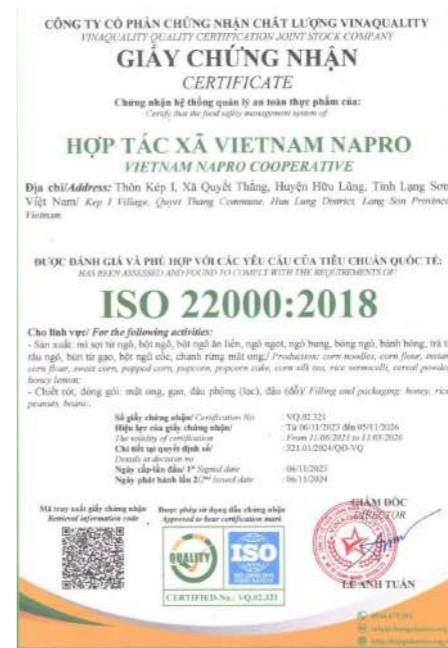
CÔNG TY CỔ PHẦN CHỨNG NHẬN CHẤT LƯỢNG VINAQUALITY
VINAQUALITY QUALITY CERTIFICATION JOINT STOCK COMPANY

GIẤY CHỨNG NHẬN
CERTIFICATE

Chứng nhận hệ thống quản lý an toàn thực phẩm của:
Certify that the food safety management system of

HỢP TÁC XÃ VIETNAM NAPRO
VIETNAM NAPRO COOPERATIVE

Địa chỉ/Address: Thôn Kép I, Xã Quyết Thắng, Huyện Hữu Lũng, Tỉnh Lạng Sơn, Việt Nam/ Kep I Village, Quyet Thang Commune, Huu Lung District, Lang Son Province, Vietnam

ĐƯỢC ĐÁNH GIÁ VÀ PHÙ HỢP VỚI CÁC YÊU CẦU CỦA TIÊU CHUẨN QUỐC TẾ:
HAS BEEN ASSESSED AND FOUND TO COMPLY WITH THE REQUIREMENTS OF

ISO 22000:2018

Cho lĩnh vực/ For the following activities:
- Sản xuất: mì sợi từ ngô, bột ngô, bột ngô ăn liền, ngô ngọt, ngô bung, bỏng ngô, bánh bỏng, trà râu ngô, bún từ gạo, bột ngũ cốc, chanh rừng mật ong/ Production: corn noodles, corn flour, instant corn flour, sweet corn, popped corn, popcorn, popcorn cake, corn silk tea, rice vermicelli, cereal powder, honey lemon;
- Chiết rót, đóng gói: mật ong, gạo, đậu phộng (lạc), đậu tương/ Filling and packaging: honey, rice, peanuts, beans;

Số giấy chứng nhận/ Certification No: VQ.02.321
Hiệu lực của giấy chứng nhận/ The validity of certification: Từ 06/11/2023 đến 05/11/2026 / From 11/06/2023 to 11/05/2026
Chi tiết tại quyết định số/ Details at decision no: 321.01/2024/QĐ-VQ
Ngày cấp lần đầu/ 1st Signed date: 06/11/2023
Ngày phát hành lần 2/ 2nd Issued date: 06/11/2024

Mã truy xuất giấy chứng nhận
Retrieval information code

Được phép sử dụng dấu chứng nhận
Approved to bear certification mark

QUALITY
ISO
CERTIFIED No.: VQ.02.321

GIÁM ĐỐC
DIRECTOR

LÊ ANH TUẤN

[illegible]
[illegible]
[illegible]